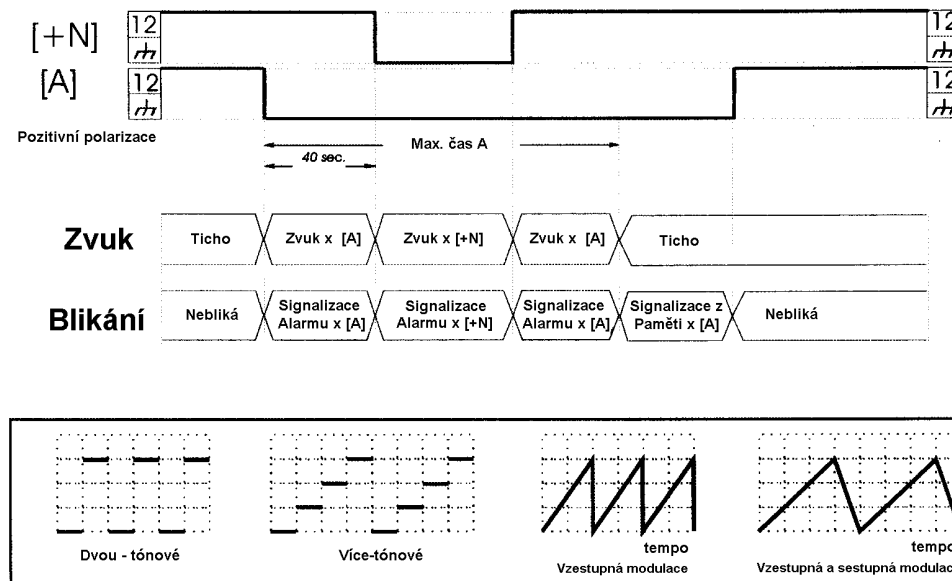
[+N] 12

[A] 12

12

12

Pozitivní polarizace

Max. čas A

40 sec.

Zvuk | Ticho | Zvuk x [A] | Zvuk x [+N] | Zvuk x [A] | Ticho

Blikání | Nebliká | Signalizace Alarmu x [A] | Signalizace Alarmu x [+N] | Signalizace Alarmu x [A] | Signalizace z Paměti x [A] | Nebliká

Dvou - tónové

Více-tónové

tempo
Vzestupná modulace

tempo
Vzestupná a sestupná modulac